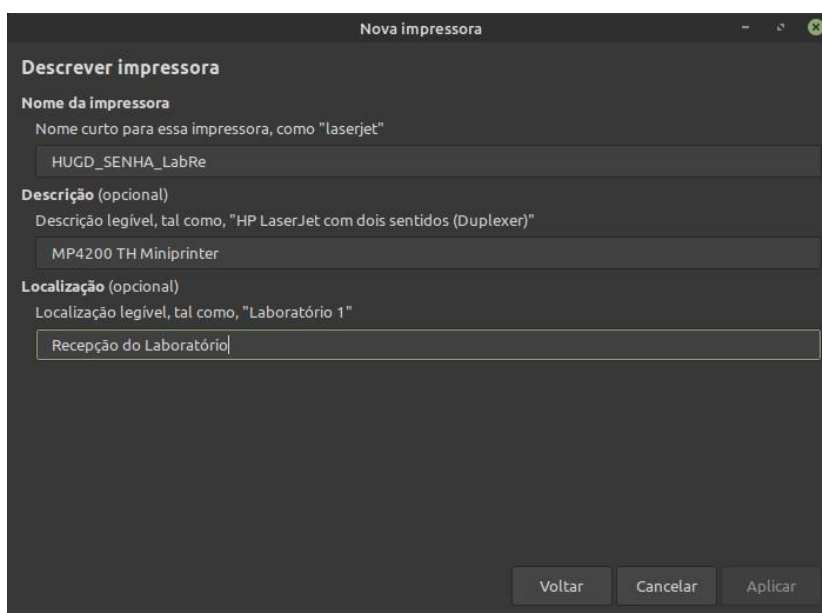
Nova impressora

Descrever impressora

Nome da impressora

Nome curto para essa impressora, como "laserjet"

HUGD_SENHA_LabRe

Descrição (opcional)

Descrição legível, tal como, "HP LaserJet com dois sentidos (Duplexer)"

MP4200 TH Miniprinter

Localização (opcional)

Localização legível, tal como, "Laboratório 1"

Recepção do Laboratório

Voltar Cancelar Aplicar